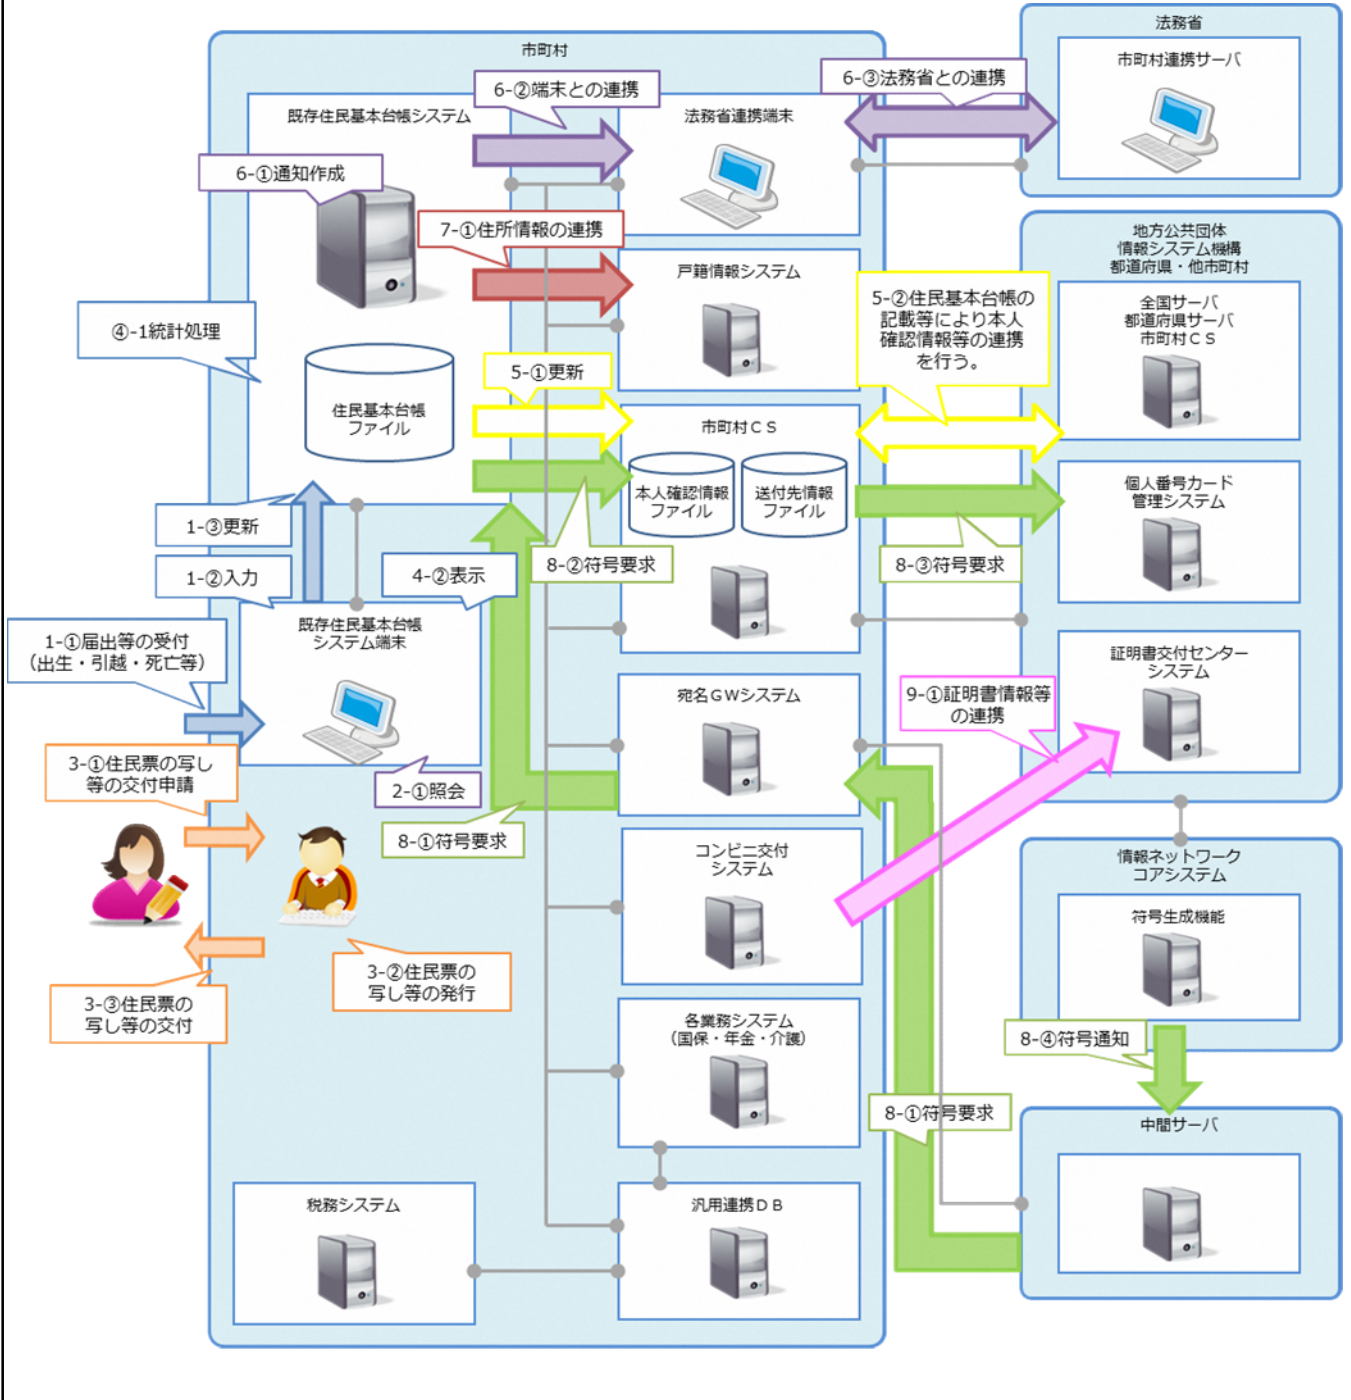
市町村

既存住民基本台帳システム

6-②端末との連携

法務省連携端末

6-③法務省との連携

法務省

市町村連携サーバ

6-①通知作成

7-①住所情報の連携

戸籍情報システム

地方公共団体
情報システム機構
都道府県・他市町村

全国サーバ
都道府県サーバ
市町村ＣＳ

④-1統計処理

住民基本台帳
ファイル

5-①更新

5-②住民基本台帳の記載等により本人確認情報等の連携を行う。

市町村ＣＳ

本人確認情報
ファイル

送付先情報
ファイル

個人番号カード
管理システム

1-③更新

1-②入力

4-②表示

8-②符号要求

8-③符号要求

既存住民基本台帳
システム端末

1-①届出等の受付
（出生・引越・死亡等）

証明書交付センター
システム

宛名ＧＷシステム

9-①証明書情報等
の連携

3-①住民票の写し
等の交付申請

2-①照会

8-①符号要求

コンビニ交付
システム

情報ネットワーク
コアシステム

符号生成機能

3-②住民票の
写し等の発行

3-③住民票の
写し等の交付

各業務システム
（国保・年金・介護）

8-④符号通知

8-①符号要求

中間サーバ

税務システム

汎用連携ＤＢ